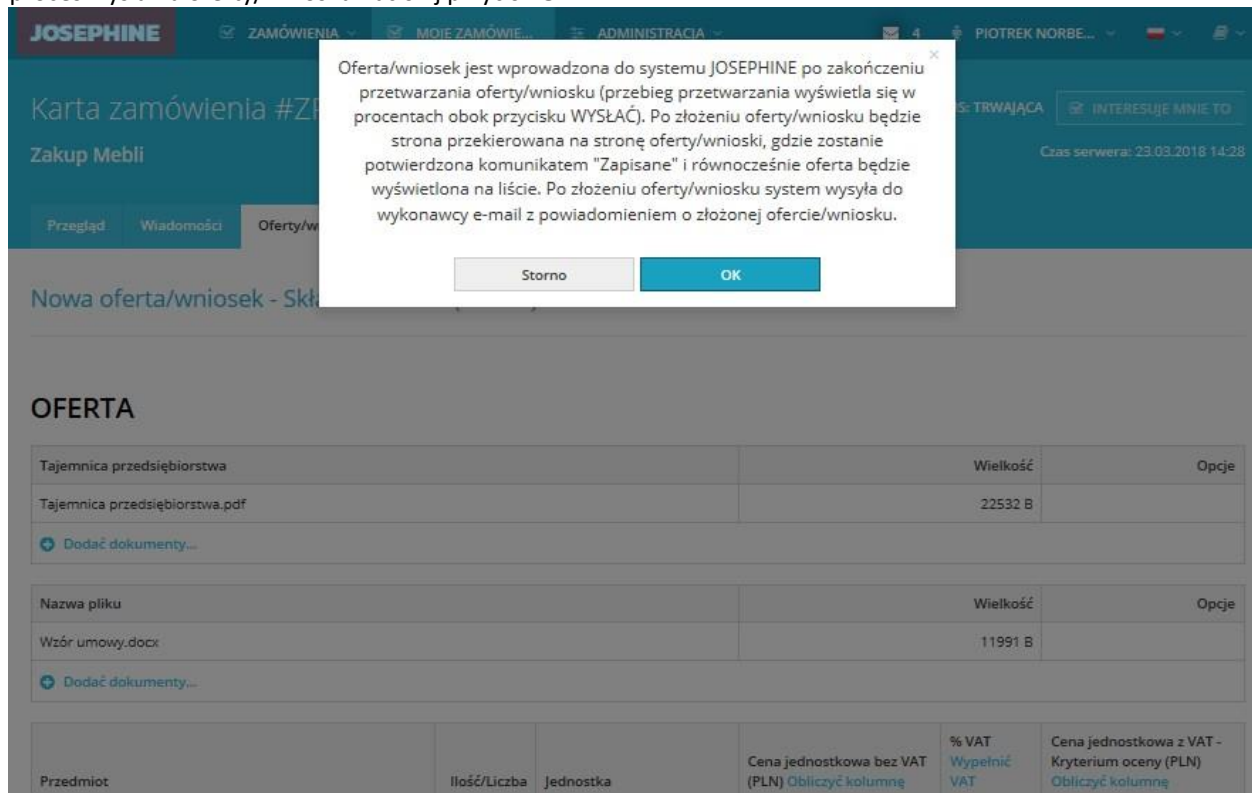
JOSEPHINE ZAMÓWIENIA MOJE ZAMÓWIE... ADMINISTRACJA 4 PIOTREK NORBE...

Karta zamówienia #ZP

Zakup Mebli

S: TRWAJĄCA INTERESUJE MNIE TO

Czas serwera: 23.03.2018 14:28

Przegląd Wiadomości Oferty/w

Oferta/wniosek jest wprowadzona do systemu JOSEPHINE po zakończeniu przetwarzania oferty/wniosku (przebieg przetwarzania wyświetla się w procentach obok przycisku WYSŁAĆ). Po złożeniu oferty/wniosku będzie strona przekierowana na stronę oferty/wnioski, gdzie zostanie potwierdzona komunikatem "Zapisane" i równocześnie oferta będzie wyświetlona na liście. Po złożeniu oferty/wniosku system wysyła do wykonawcy e-mail z powiadomieniem o złożonej ofercie/wniosku.

Storno OK

Nowa oferta/wniosek - Skł

OFERTA

| Tajemnica przedsiębiorstwa | Wielkość | Opcje |
|---|---|---|
| Tajemnica przedsiębiorstwa.pdf | 22532 B | |
| Dodać dokumenty... | | |

| Nazwa pliku | Wielkość | Opcje |
|---|---|---|
| Wzór umowy.docx | 11991 B | |
| Dodać dokumenty... | | |

| Przedmiot | Ilość/Liczba | Jednostka | Cena jednostkowa bez VAT (PLN) Obliczyć kolumnę | % VAT Wypełnić VAT | Cena jednostkowa z VAT - Kryterium oceny (PLN) Obliczyć kolumnę |
|---|---|---|---|---|---|